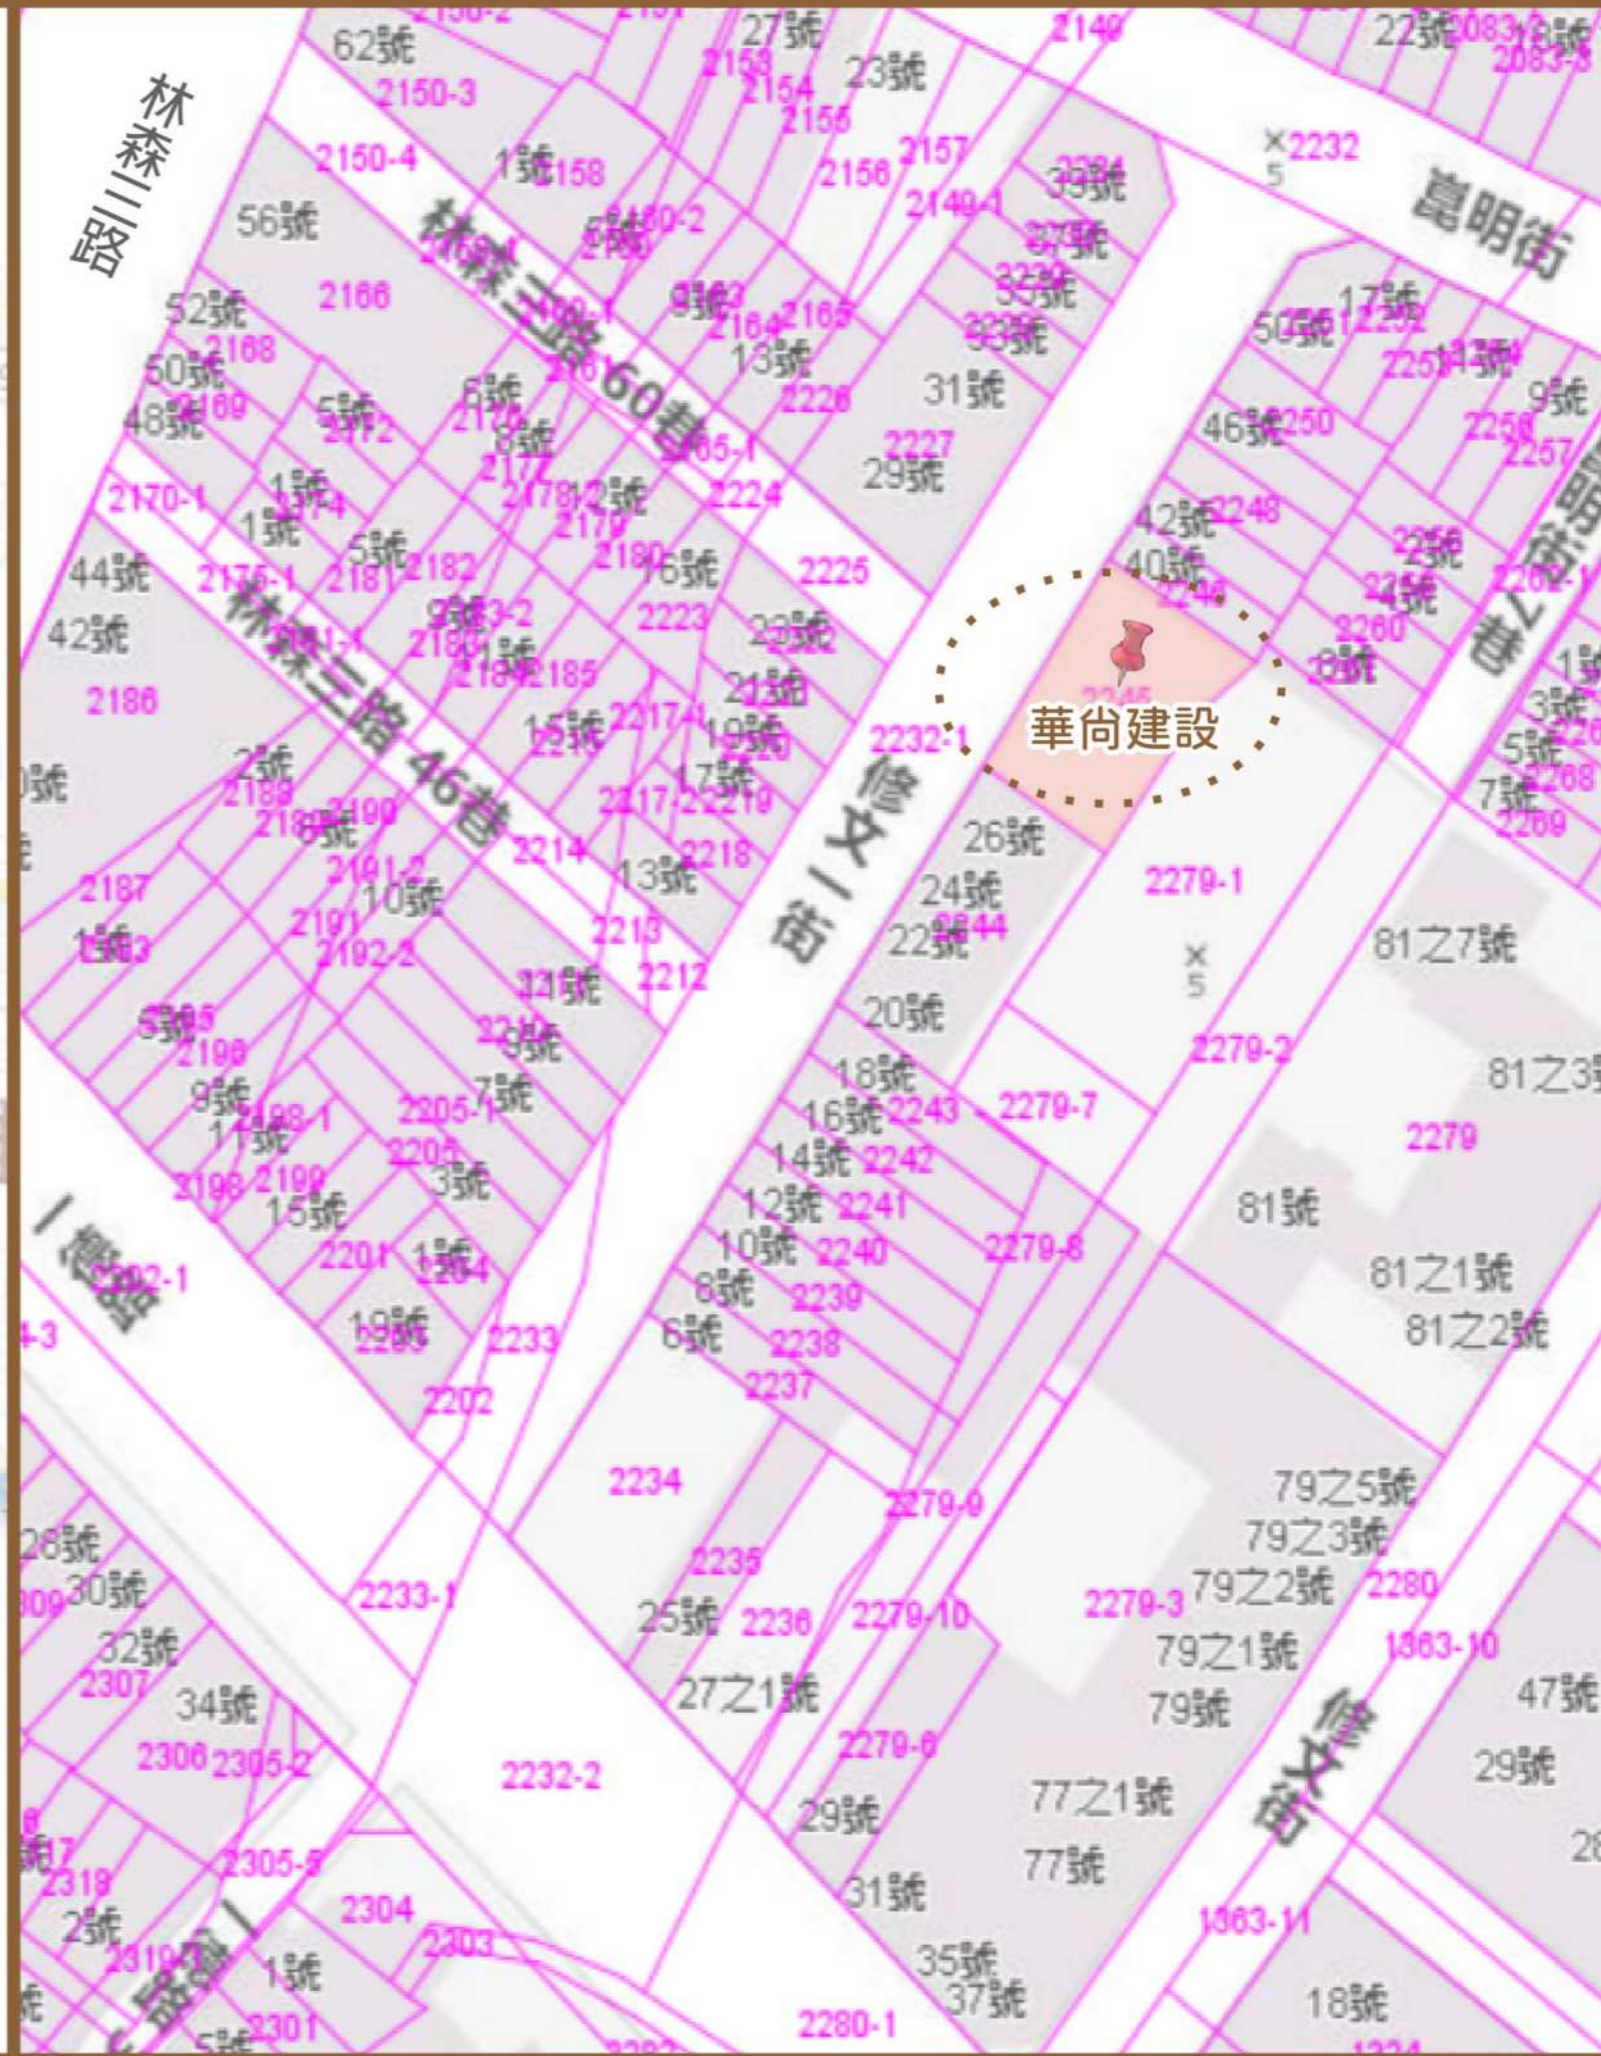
林森三路
62號
2150-3
27號
2153
2154
2155
23號
2149
22號
2083-3
2150-4
1號
2158
2157
2156
2149-1
33號
×2232
5
崑明街
56號
林森三路60巷
5號
2160-2
2166
52號
2168
50號
2169
48號
9號
2164
2165
13號
2226
35號
31號
17號
50號
2252
2251
9號
6號
5號
2172
2176
8號
2177
2227
29號
46號
2250
2258
2257
2170-1
1號
2174
1號
2178
12號
2179
2224
42號
2248
40號
2246
44號
2175-1
2181
5號
2182
2180
16號
2225
2256
2260
42號
林森三路
9號
2186
2185
2223
22號
21號
2232-1
華尚建設
修文一街
2188
2號
2189
2190
15號
19號
17號
2217-2
2219
26號
2279-1
81之7號
2187
2191-2
10號
林森三路46巷
2214
13號
2218
24號
22號
2244
2191
2192-2
2213
2212
×
5
20號
5號
2196
11號
2210
3號
2279-2
81之3
9號
2198-1
11號
2205-1
7號
18號
16號
2243
2279-7
2279
2198
2199
15號
2205
3號
14號
2242
12號
2241
81號
2202-1
2201
1號
2204
10號
2240
2279-8
81之1號
81之2號
19號
2233
8號
2239
6號
2238
2237
2202
2234
2279-9
79之5號
79之3號
28號
30號
2235
2279-3
79之2號
2280
32號
2307
2233-1
25號
2236
2279-10
79之1號
1363-10
34號
27之1號
79號
47號
2306
2305-2
2279-6
2232-2
29號
77之1號
29號
修文街
77號
2318
2305-5
2304
31號
2號
2303
35號
37號
1363-11
1號
18號
2301
2280-1